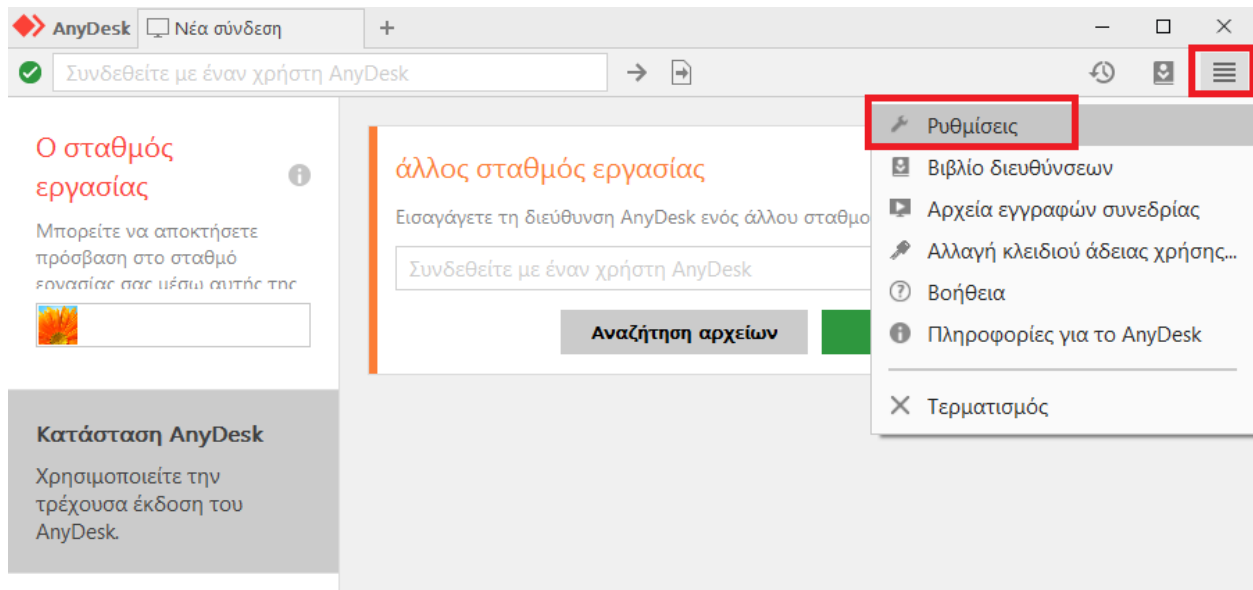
AnyDesk Νέα σύνδεση +

Συνδεθείτε με έναν χρήστη AnyDesk

Ο σταθμός εργασίας

Μπορείτε να αποκτήσετε πρόσβαση στο σταθμό εργασίας σας μέσω αυτής της

Κατάσταση AnyDesk

Χρησιμοποιείτε την τρέχουσα έκδοση του AnyDesk.

άλλος σταθμός εργασίας

Εισαγάγετε τη διεύθυνση AnyDesk ενός άλλου σταθμο

Συνδεθείτε με έναν χρήστη AnyDesk

Αναζήτηση αρχείων

Ρυθμίσεις
Βιβλίο διευθύνσεων
Αρχεία εγγραφών συνεδρίας
Αλλαγή κλειδιού άδειας χρήσης...
Βοήθεια
Πληροφορίες για το AnyDesk
Τερματισμός